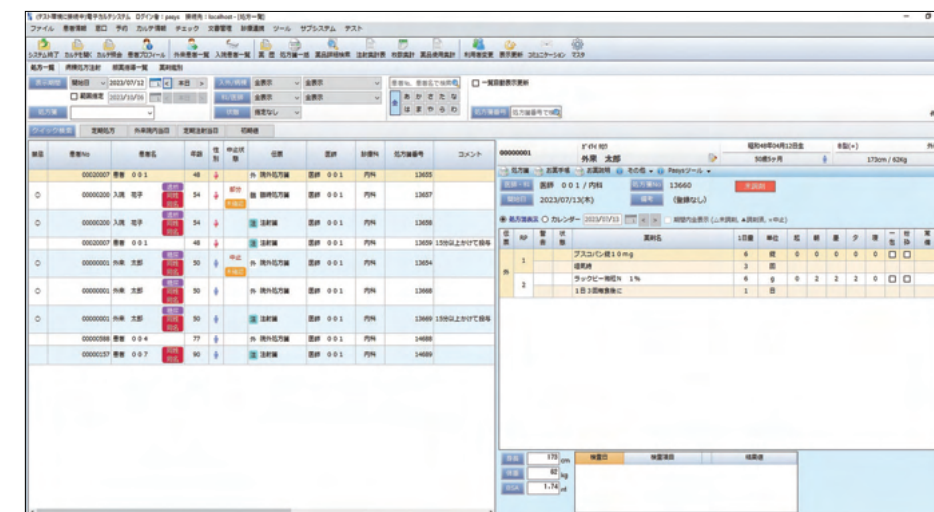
(テスト環境に接続中)電子カルテシステム ログイン者：psys 接続先：localhost - [処方一覧]

ファイル 患者情報 窓口 予約 カルテ情報 チェック 文書管理 設備連携 ツール サブシステム テスト

システム終了 カルテを開く カルテ照会 患者プロフィール 外来患者一覧 入院患者一覧 黒 歴 処方箋一括 薬品詳細検索 注射指示表 作業連続 薬品使用集計 利用者変更 表示更新 コミュニケーション マスタ

処方一覧 緊急処方注射 朝薬待ち一覧 薬剤指示

表示期間 開始日 2023/07/12 本日 範囲指定 2023/10/26

入外/病棟 全表示 全表示

科/病棟 全表示 全表示

処方箋 状態 指定なし

患者No、患者名で検索

あ か さ た な は ま や ら わ

一覧自動表示更新

処方箋番号 処方箋番号で検索

クイック検索 定期処方 外来院内当日 定期注射当日 初剛処

| 調剤 | 患者No | 患者名 | 年齢 | 性別 | 申込状態 | 区分 | 医師 | 診療科 | 処方箋番号 | コメント |
|---|---|---|---|---|---|---|---|---|---|---|
| | 00020007 | 患者 001 | 48 | | | 外 院外処方箋 | 医師 001 | 内科 | 13655 | |
| ○ | 00000200 | 入院 花子 | 34 | | 変更 不適切 | 臨 臨時処方箋 | 医師 001 | 内科 | 13657 | |
| ○ | 00000200 | 入院 花子 | 34 | | | 注 注射箋 | 医師 001 | 内科 | 13658 | |
| | 00020007 | 患者 001 | 48 | | | 注 注射箋 | 医師 001 | 内科 | 13659 | 15分以上かけて投与 |
| ○ | 00000001 | 外来 太郎 | 50 | | 中止 不適切 | 外 院外処方箋 | 医師 001 | 内科 | 13654 | |
| ○ | 00000001 | 外来 太郎 | 50 | | | 外 院外処方箋 | 医師 001 | 内科 | 13668 | |
| ○ | 00000001 | 外来 太郎 | 50 | | | 注 注射箋 | 医師 001 | 内科 | 13669 | 15分以上かけて投与 |
| | 00000088 | 患者 004 | 77 | | | 注 注射箋 | 医師 001 | 内科 | 14688 | |
| | 00000157 | 患者 007 | 90 | | | 注 注射箋 | 医師 001 | 内科 | 14689 | |

00000001 ｶﾞｲﾗｲ ﾀﾛｳ 外来 太郎 昭和48年04月12日生 50歳5ヶ月 B型(+) 173cm / 62Kg

処方箋 お薬手帳 お薬説明 その他 Psysツール

医師・科 医師 001 / 内科 処方箋No 13660 未調剤
開始日 2023/07/13(木) 備考 (後発なし)

処方箋表示 カレンダー 2023/07/13 期間内全表示 (□未調剤、▲調剤済、×中止)

| 状態 | RP | 警告 | 状態 | 薬剤名 | 1日量 | 単位 | 起 | 朝 | 昼 | 夕 | 寝 | 一包 | 粉砕 | 屯 |
|---|---|---|---|---|---|---|---|---|---|---|---|---|---|---|
| | 1 | | | ブスコパン錠10mg | 6 | 錠 | 0 | 0 | 0 | 0 | 0 | □ | □ | |
| 外 | | | | 頓用薬 | 3 | 回 | | | | | | | | |
| | 2 | | | ラックビー微粒N 1% | 6 | g | 0 | 2 | 2 | 2 | 0 | □ | □ | |
| | | | | 1日3回毎食後に | 1 | 日 | | | | | | | | |

身長 173 cm
体重 62 kg
BSA 1.74 m²

検査日 検査項目 結果値